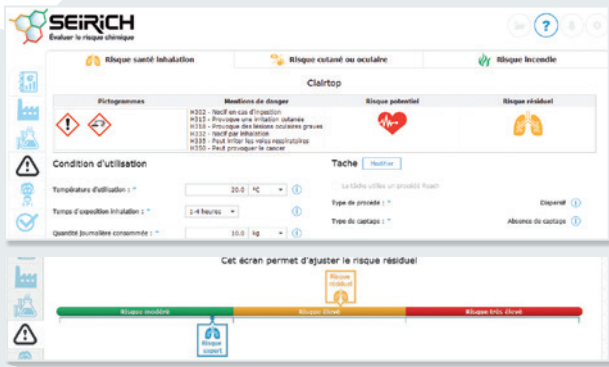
SEIRICH
Évaluer le risque chimique

?

Risque santé inhalation

Risque cutané ou oculaire

Risque incendie

Clairtop

| Pictogrammes | Mentions de danger | Risque potentiel | Risque résiduel |
|---|---|---|---|
| | H302 - Nocif en cas d'ingestion<br>H315 - Provoque une irritation cutanée<br>H318 - Provoque des lésions oculaires graves<br>H332 - Nocif par inhalation<br>H335 - Peut irriter les voies respiratoires<br>H350 - Peut provoquer le cancer | | |

Condition d'utilisation

Température d'utilisation : * 20.0 °C

Temps d'exposition inhalation : * 1-4 heures

Quantité journalière consommée : * 10.0 kg

Tache Modifier

La tâche utilise un procédé fixach

Type de procédé : * Dispersif

Type de captage : * Absence de captage

Cet écran permet d'ajuster le risque résiduel

Risque résiduel

Risque modéré

Risque élevé

Risque très élevé

Risque expert